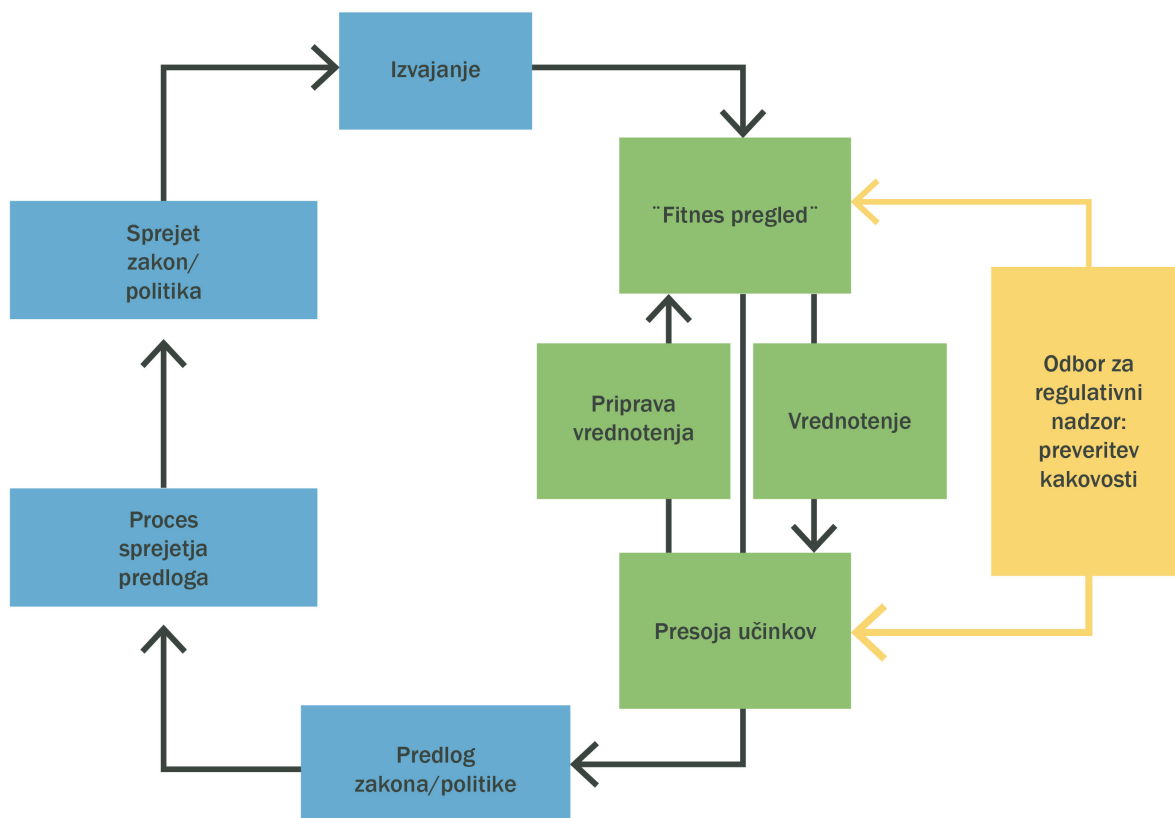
Izvajanje

¨Fitnes pregled¨

Sprejet zakon/ politika

Priprava vrednotenja

Vrednotenje

Odbor za regulativni nadzor: preveritev kakovosti

Proces sprejetja predloga

Presoja učinkov

Predlog zakona/politike